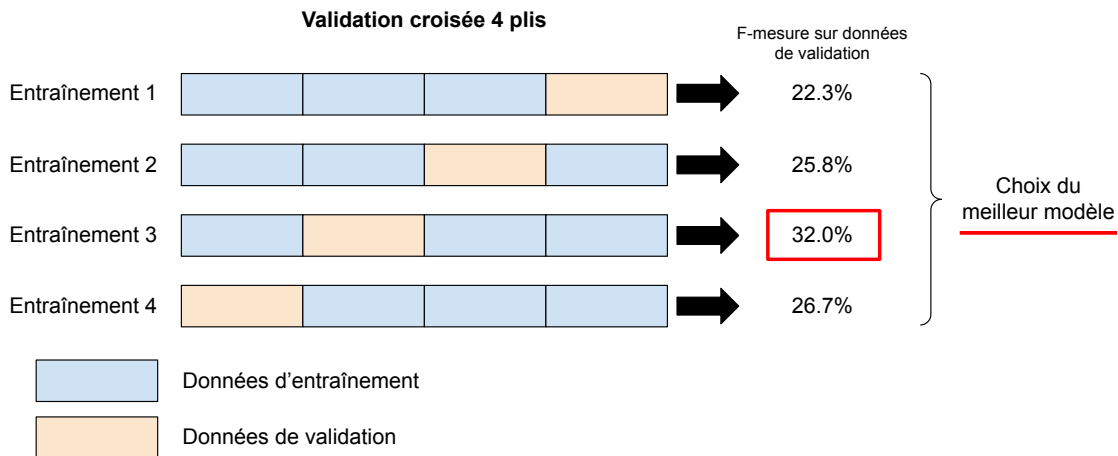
Validation croisée 4 plis

F-mesure sur données de validation

Entraînement 1
22.3%

Entraînement 2
25.8%

Entraînement 3
32.0%

Entraînement 4
26.7%

Choix du meilleur modèle

Données d’entraînement

Données de validation